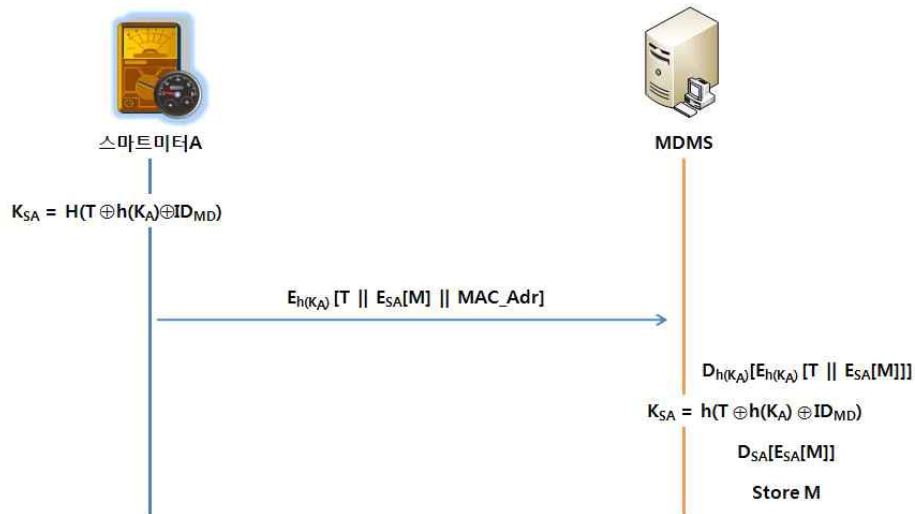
스마트미터A

MDMS

$K_{SA} = H(T \oplus h(K_A) \oplus ID_{MD})$

$E_{h(K_A)}$ [T || $E_{SA}$[M] || MAC_Adr]

$D_{h(K_A)}[E_{h(K_A)}$ [T || $E_{SA}$[M]]]

$K_{SA} = h(T \oplus h(K_A) \oplus ID_{MD})$

$D_{SA}[E_{SA}[M]]$

Store M